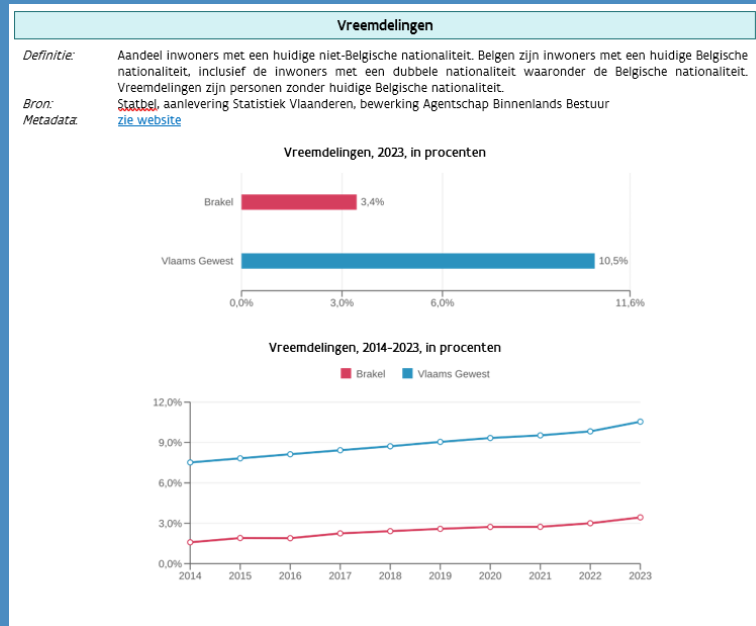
Vreemdelingen

Definitie: Aandeel inwoners met een huidige niet-Belgische nationaliteit. Belgen zijn inwoners met een huidige Belgische nationaliteit, inclusief de inwoners met een dubbele nationaliteit waaronder de Belgische nationaliteit. Vreemdelingen zijn personen zonder huidige Belgische nationaliteit.
Bron: Statbel, aanlevering Statistiek Vlaanderen, bewerking Agentschap Binnenlands Bestuur
Metadata: zie website

Vreemdelingen, 2023, in procenten

Brakel 3,4%
Vlaams Gewest 10,5%

0,0% 3,0% 6,0% 11,6%

Vreemdelingen, 2014-2023, in procenten

Brakel Vlaams Gewest

12,0%
9,0%
6,0%
3,0%
0,0%

2014 2015 2016 2017 2018 2019 2020 2021 2022 2023